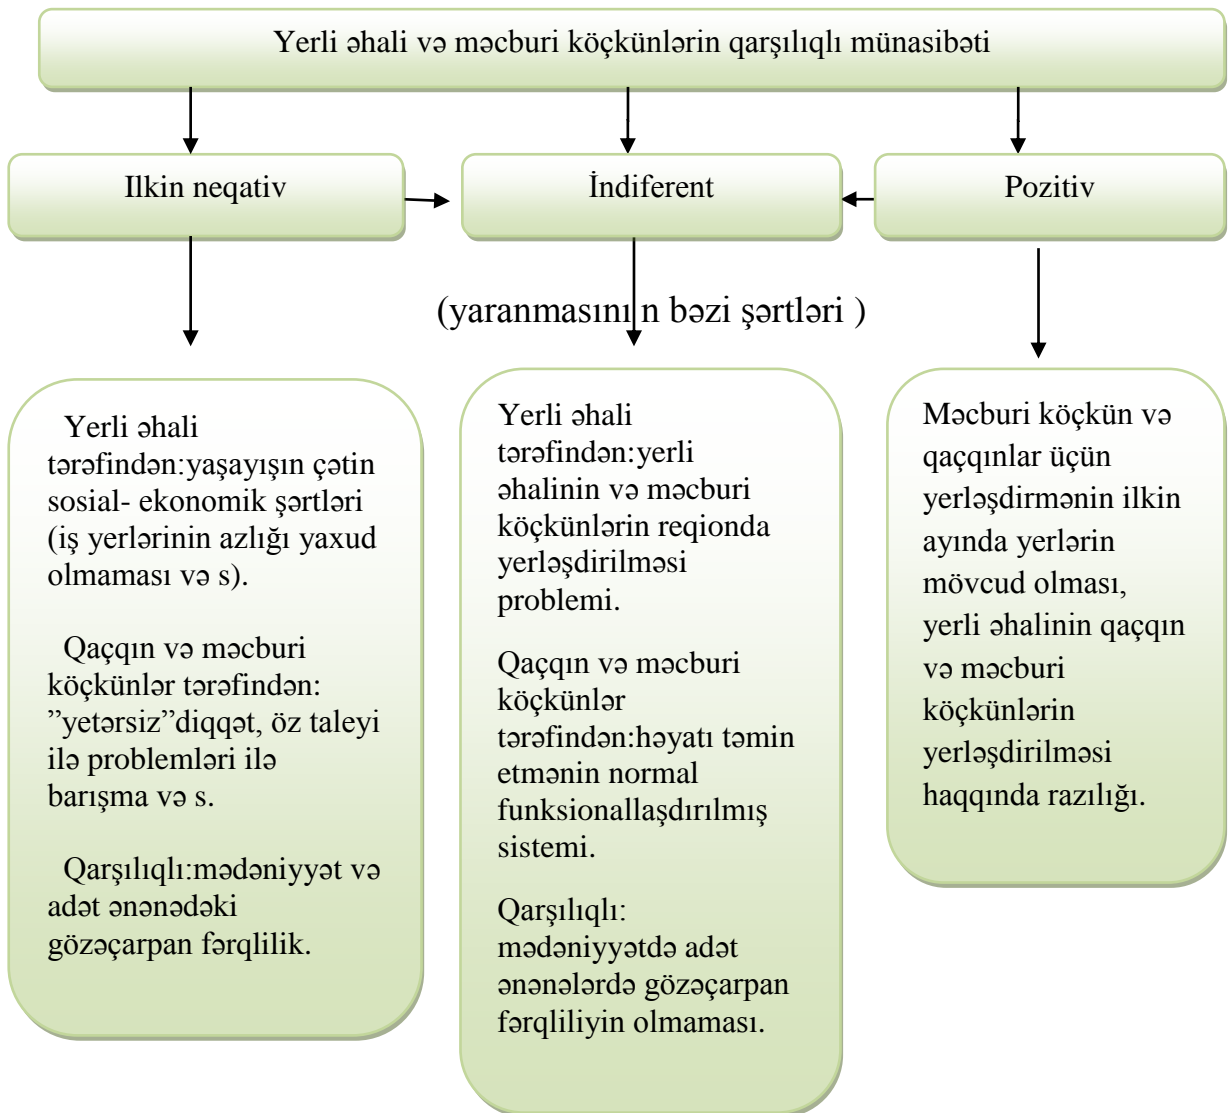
Yerli əhali və məcburi köçkünlərin qarşılıqlı münasibəti

Ilkin neqativ

İndiferent

Pozitiv

(yaranmasının bəzi şərtləri )

Yerli əhali tərəfindən:yaşayışın çətin sosial- ekonomik şərtləri (iş yerlərinin azlığı yaxud olmaması və s).

Qaçqın və məcburi köçkünlər tərəfindən: ”yetərsiz”diqqət, öz taleyi ilə problemləri ilə barışma və s.

Qarşılıqlı:mədəniyyət və adət ənənədəki gözəçarpan fərqlilik.

Yerli əhali tərəfindən:yerli əhalinin və məcburi köçkünlərin reqionda yerləşdirilməsi problemi.

Qaçqın və məcburi köçkünlər tərəfindən:həyatı təmin etmənin normal funksionallaşdırılmış sistemi.

Qarşılıqlı: mədəniyyətdə adət ənənələrdə gözəçarpan fərqliliyin olmaması.

Məcburi köçkün və qaçqınlar üçün yerləşdirmənin ilkin ayında yerlərin mövcud olması, yerli əhalinin qaçqın və məcburi köçkünlərin yerləşdirilməsi haqqında razılığı.